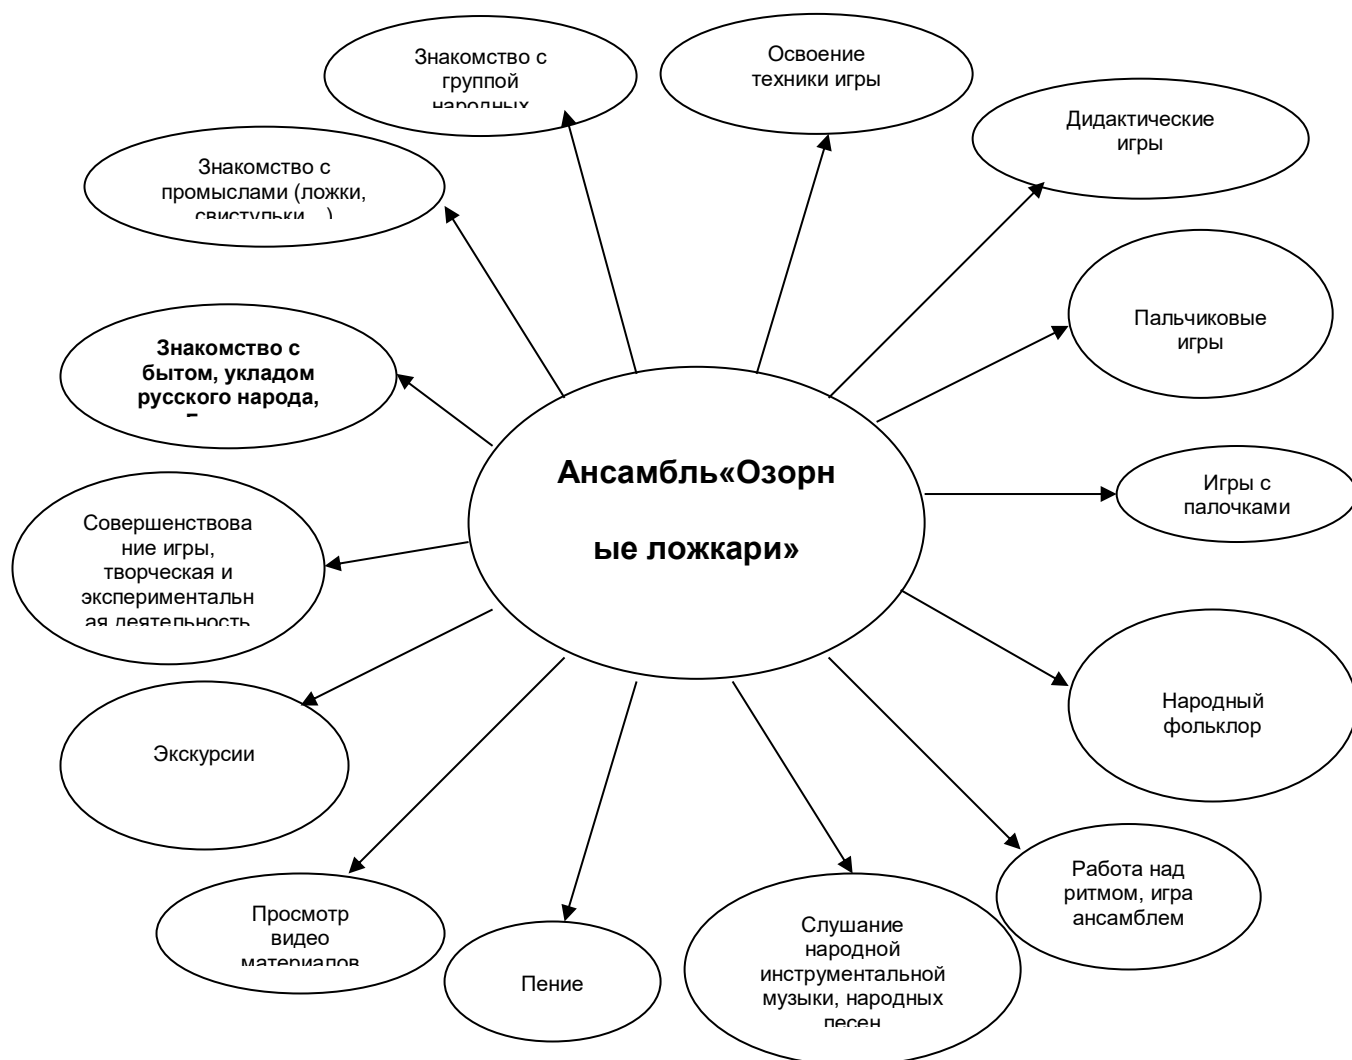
Ансамбль«Озорн

ые ложкари»

Знакомство с группой народных

Освоение техники игры

Дидактические игры

Знакомство с промыслами (ложки, свистульки...)

Пальчиковые игры

**Знакомство с бытом, укладом русского народа,** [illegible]

Игры с палочками

Совершенствование игры, творческая и экспериментальная деятельность

Народный фольклор

Экскурсии

Работа над ритмом, игра ансамблем

Просмотр видео материалов

Пение

Слушание народной инструментальной музыки, народных песен